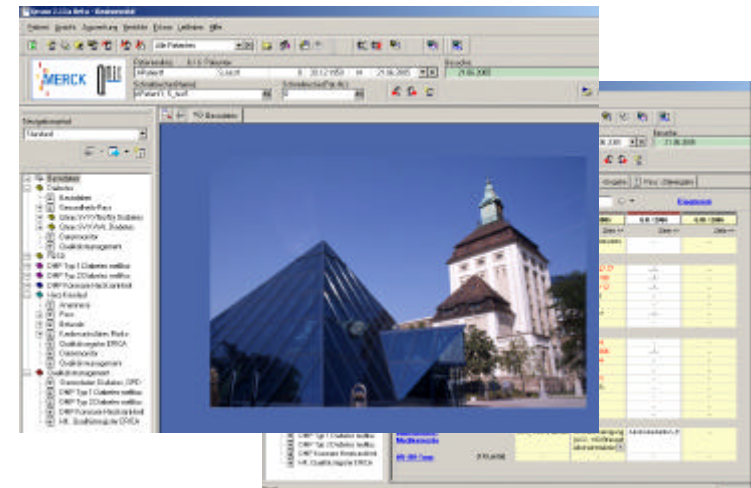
Emsa 2.0 Beta - Besuchsansicht

Patient Ansicht Auswertung Vorlage Extras Leitfaden Hilfe

Alle Patienten

MERCK

Patientenliste

Besuche

21.06.2005

Navigationsleiste

Standard

Besuchsansicht

Besuchsdaten

Diabetes

Kurzdaten

Gesundheits-Pass

Basisdaten

Diagnosen

Qualitätsmanagement

DMP Typ 1 Diabetes mellitus

DMP Typ 2 Diabetes mellitus

DMP Koronare Herzkrankheit

Herz-Kreislauf

Anamnese

Pass

Befunde

Qualitätsmanagement

Qualitätsmanagement

DMP Typ 1 Diabetes mellitus

DMP Typ 2 Diabetes mellitus

DMP Koronare Herzkrankheit

Besuche

21.06.2005

Ereignisse

Medikamente